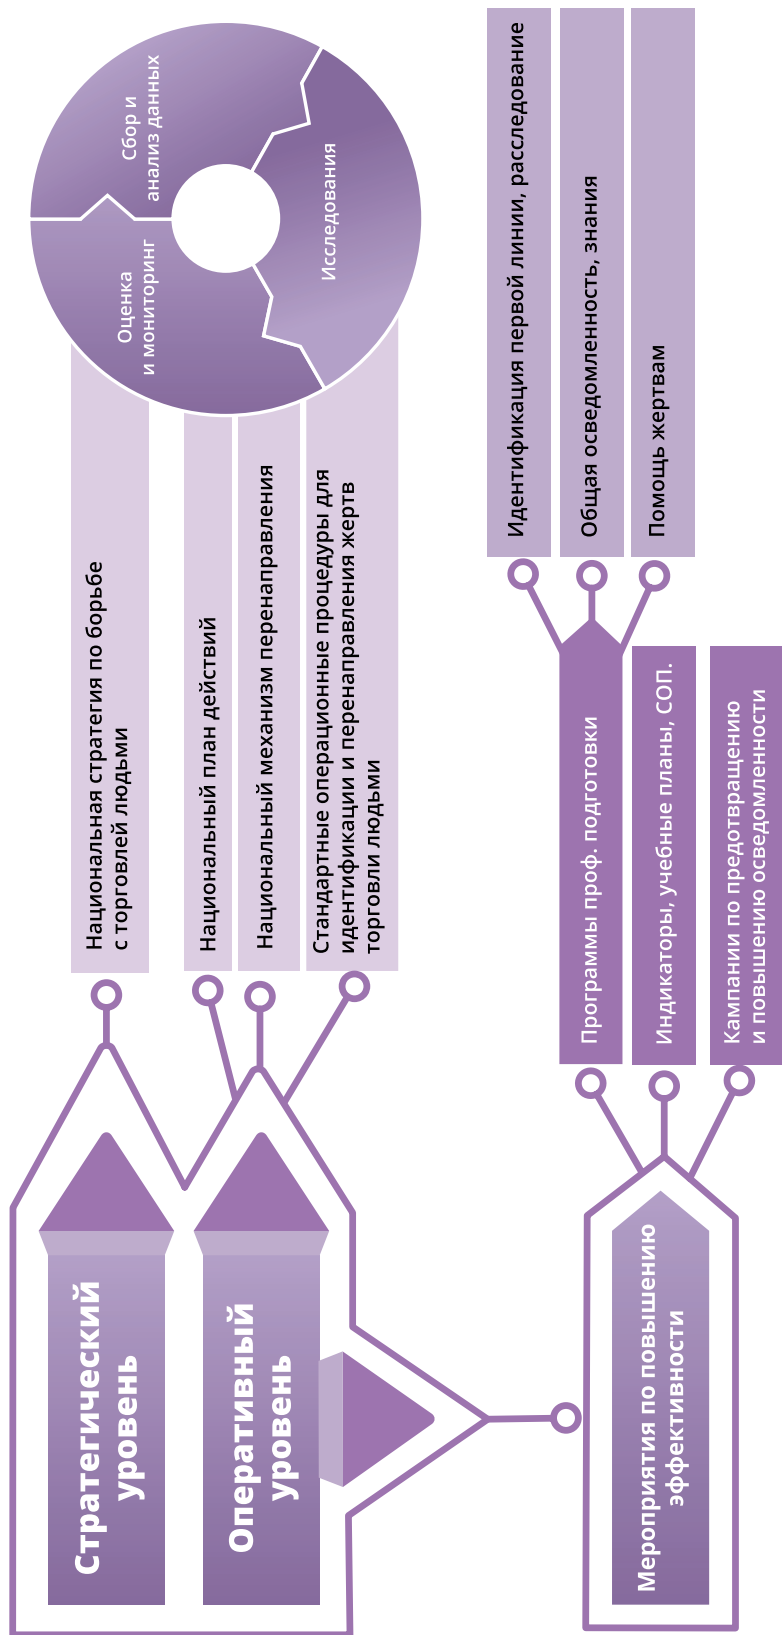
Сбор и анализ данных

Исследования

Оценка и мониторинг

Национальная стратегия по борьбе с торговлей людьми

Национальный план действий

Национальный механизм перенаправления

Стандартные операционные процедуры для идентификации и перенаправления жертв торговли людьми

Стратегический уровень

Оперативный уровень

Идентификация первой линии, расследование

Общая осведомленность, знания

Помощь жертвам

Программы проф. подготовки

Индикаторы, учебные планы, СОП.

Кампании по предотвращению и повышению осведомленности

Мероприятия по повышению эффективности